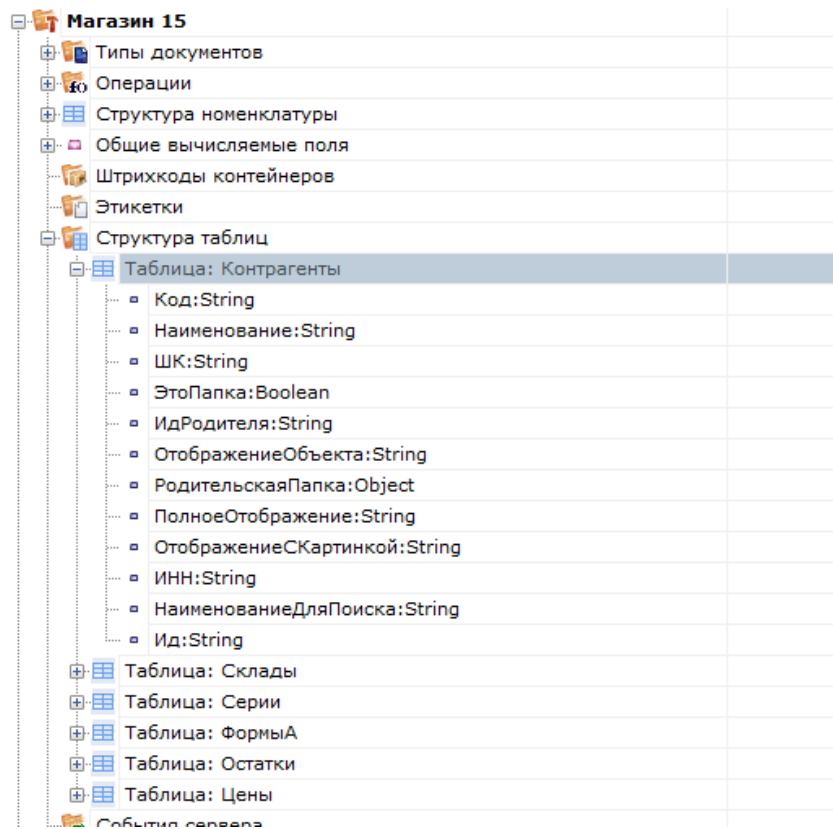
Магазин 15
Типы документов
Операции
Структура номенклатуры
Общие вычисляемые поля
Штрихкоды контейнеров
Этикетки
Структура таблиц
Таблица: Контрагенты
Код:String
Наименование:String
ШК:String
ЭтоПапка:Boolean
ИдРодителя:String
ОтображениеОбъекта:String
РодительскаяПапка:Object
ПолноеОтображение:String
ОтображениеСКартинкой:String
ИНН:String
НаименованиеДляПоиска:String
Ид:String
Таблица: Склады
Таблица: Серии
Таблица: ФормыА
Таблица: Остатки
Таблица: Цены
События сервера